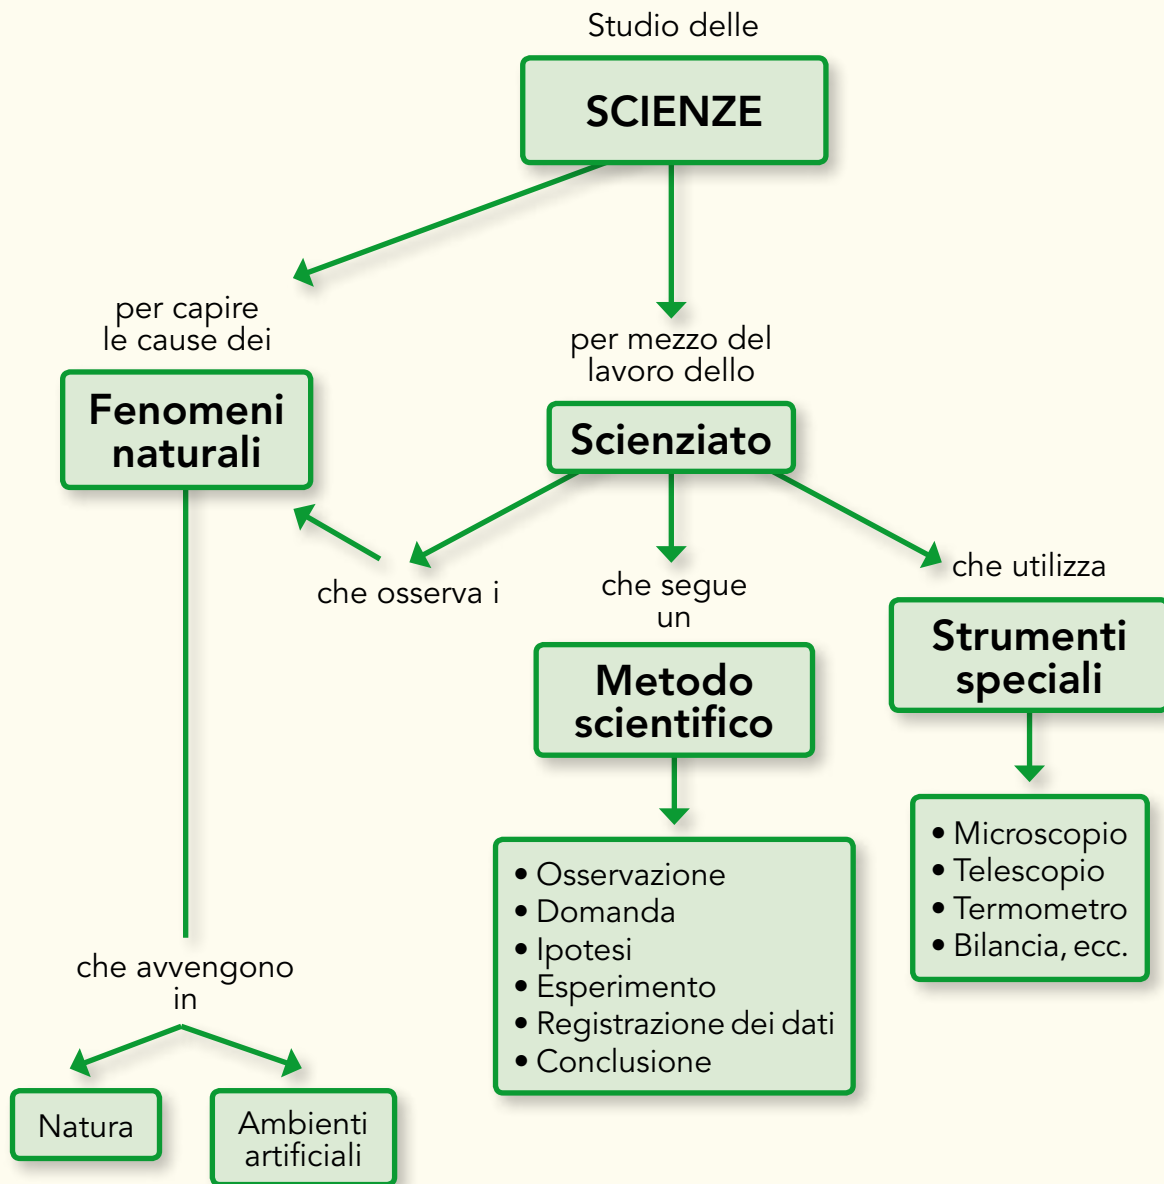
Studio delle

SCIENZE

per capire le cause dei

Fenomeni naturali

per mezzo del lavoro dello

Scienziato

che osserva i

che segue un

che utilizza

Metodo scientifico

Strumenti speciali

• Osservazione
• Domanda
• Ipotesi
• Esperimento
• Registrazione dei dati
• Conclusione

• Microscopio
• Telescopio
• Termometro
• Bilancia, ecc.

che avvengono in

Natura

Ambienti artificiali